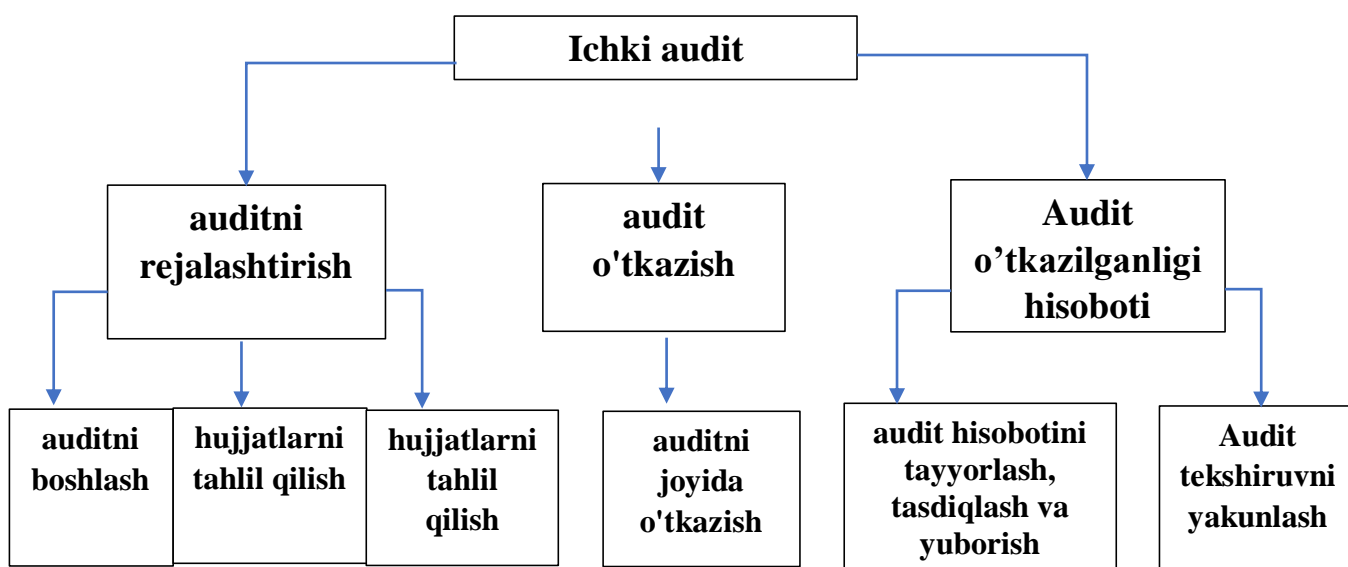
Ichki audit

auditni rejalashtirish

audit o'tkazish

Audit o’tkazilganligi hisoboti

auditni boshlash

hujjatlarni tahlil qilish

hujjatlarni tahlil qilish

auditni joyida o'tkazish

audit hisobotini tayyorlash, tasdiqlash va yuborish

Audit tekshiruvni yakunlash